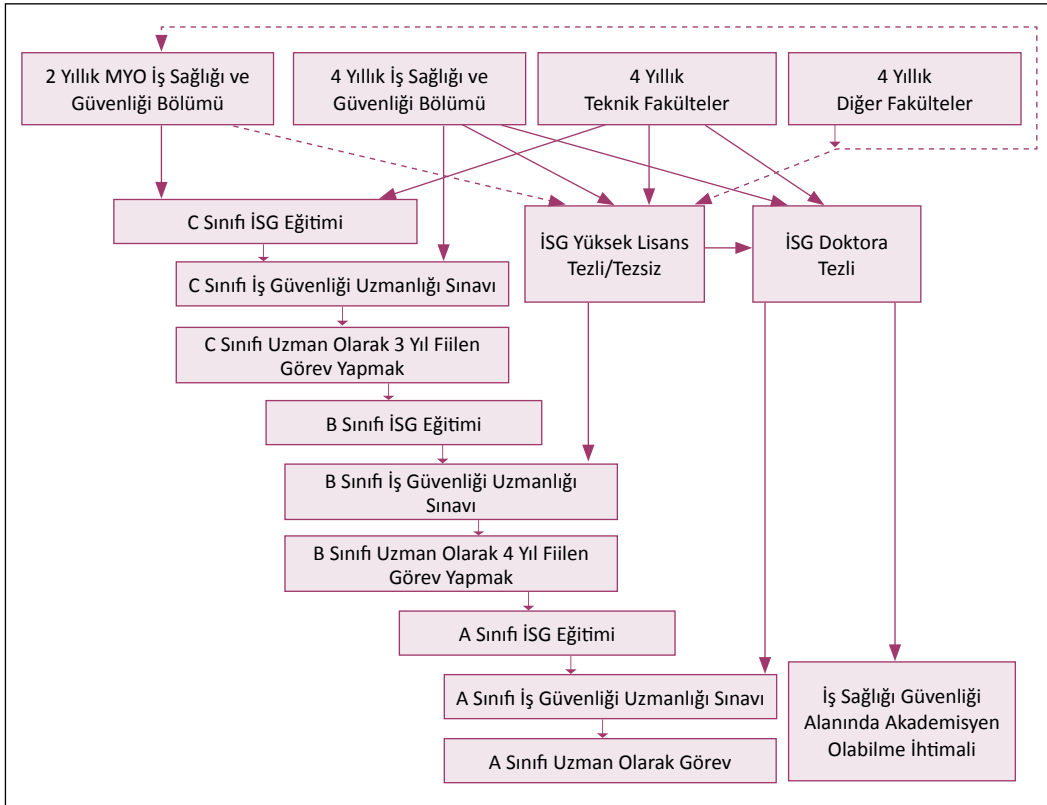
2 Yıllık MYO İş Sağlığı ve Güvenliği Bölümü

4 Yıllık İş Sağlığı ve Güvenliği Bölümü

4 Yıllık Teknik Fakülteler

4 Yıllık Diğer Fakülteler

C Sınıfı İSG Eğitimi

İSG Yüksek Lisans Tezli/Tezsiz

İSG Doktora Tezli

C Sınıfı İş Güvenliği Uzmanlığı Sınavı

C Sınıfı Uzman Olarak 3 Yıl Fiilen Görev Yapmak

B Sınıfı İSG Eğitimi

B Sınıfı İş Güvenliği Uzmanlığı Sınavı

B Sınıfı Uzman Olarak 4 Yıl Fiilen Görev Yapmak

A Sınıfı İSG Eğitimi

A Sınıfı İş Güvenliği Uzmanlığı Sınavı

İş Sağlığı Güvenliği Alanında Akademisyen Olabilme İhtimali

A Sınıfı Uzman Olarak Görev